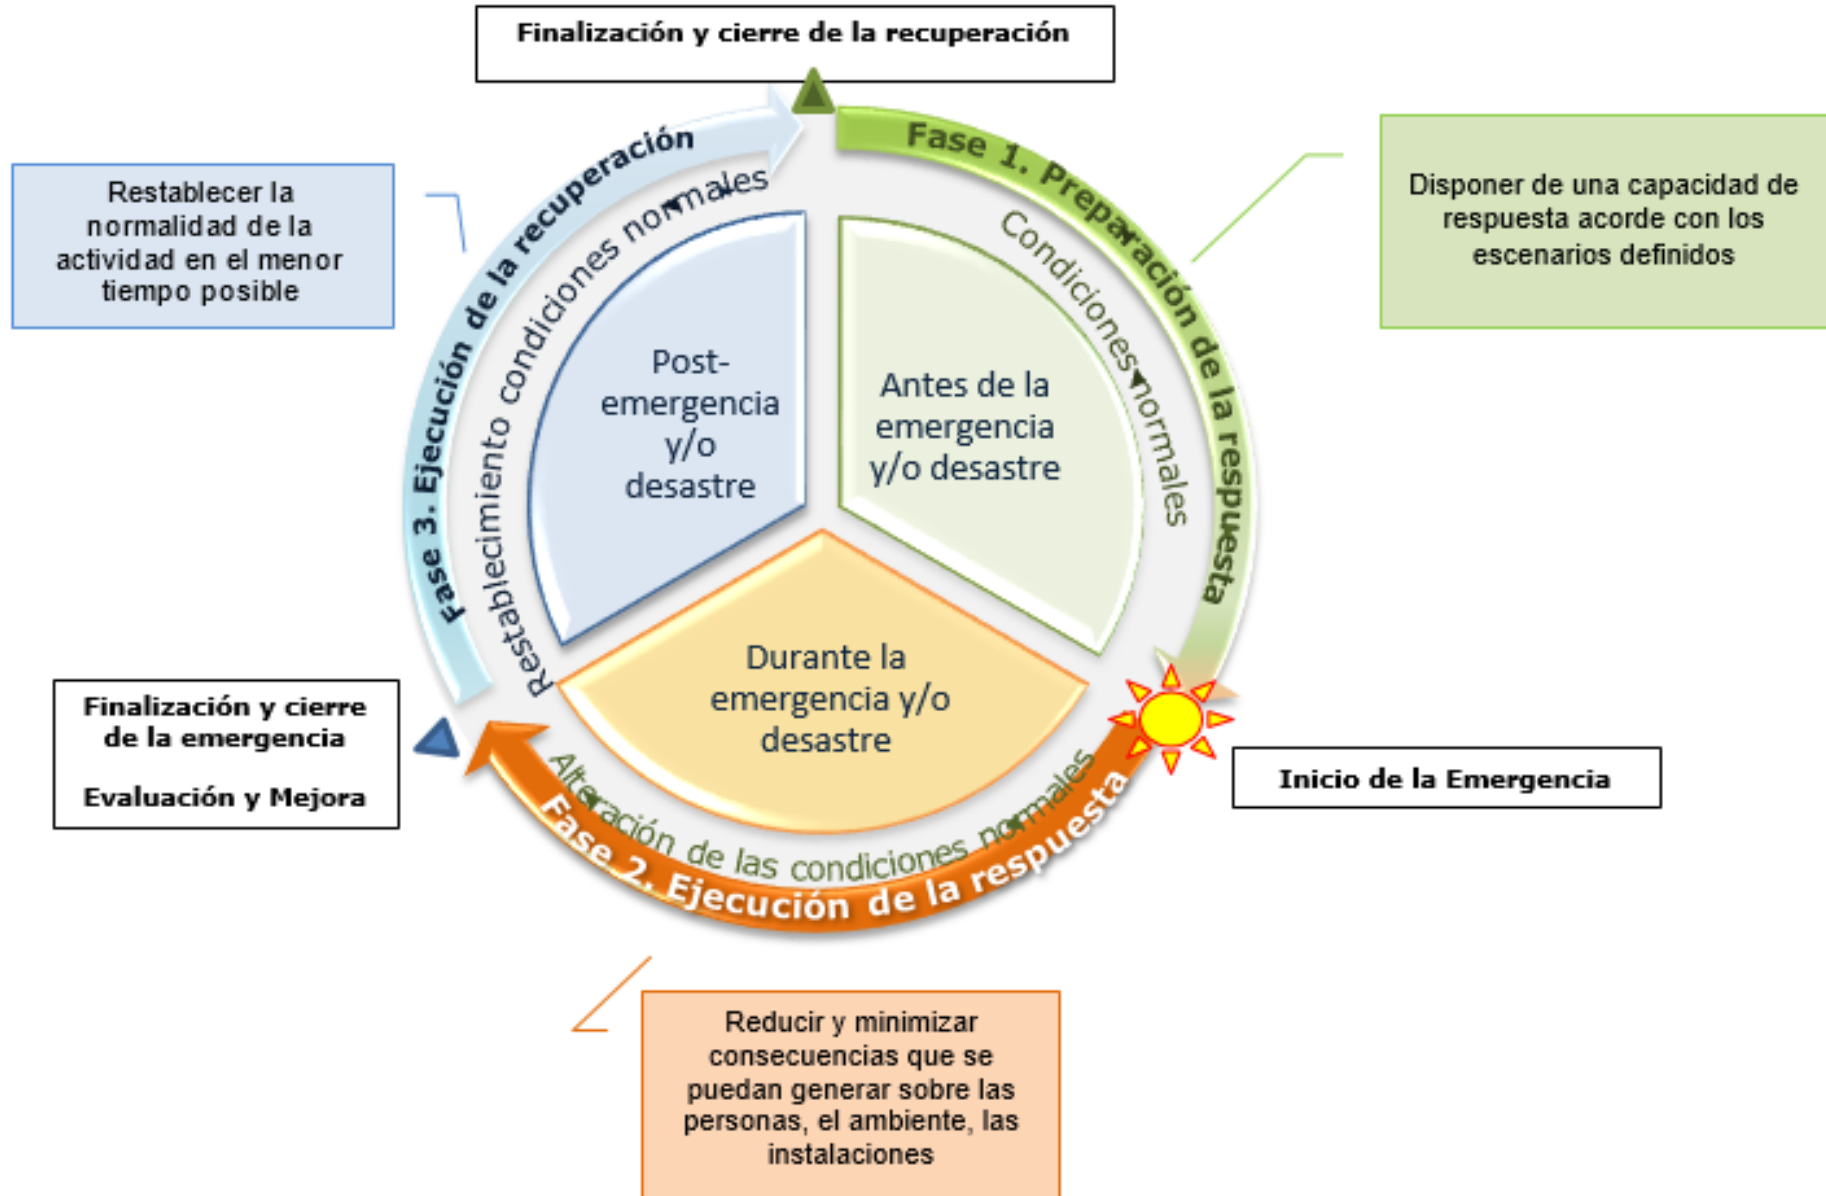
Finalización y cierre de la recuperación

Restablecer la normalidad de la actividad en el menor tiempo posible

Fase 3. Ejecución de la recuperación

Restablecimiento condiciones normales

Fase 1. Preparación de la respuesta

Condiciones normales

Disponer de una capacidad de respuesta acorde con los escenarios definidos

Post-emergencia y/o desastre

Antes de la emergencia y/o desastre

Durante la emergencia y/o desastre

Finalización y cierre de la emergencia

Evaluación y Mejora

Alteración de las condiciones normales

Fase 2. Ejecución de la respuesta

Inicio de la Emergencia

Reducir y minimizar consecuencias que se puedan generar sobre las personas, el ambiente, las instalaciones